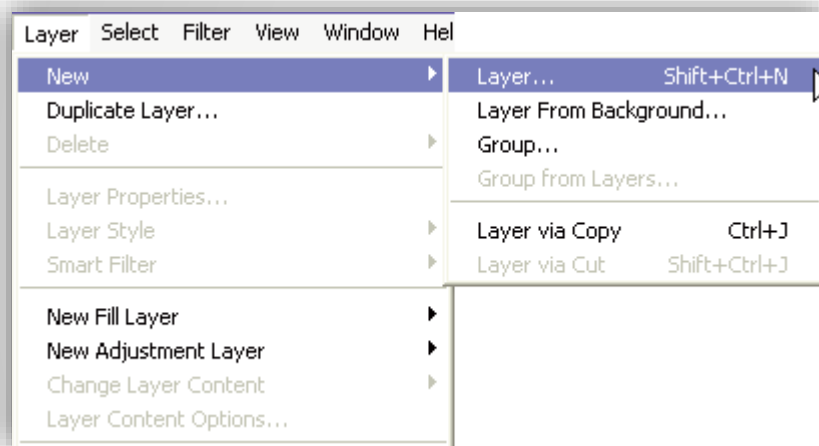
Layer Select Filter View Window Hel

New
Duplicate Layer...
Delete

Layer Properties...
Layer Style
Smart Filter

New Fill Layer
New Adjustment Layer
Change Layer Content
Layer Content Options...

Layer... Shift+Ctrl+N
Layer From Background...
Group...
Group from Layers...

Layer via Copy Ctrl+J
Layer via Cut Shift+Ctrl+J